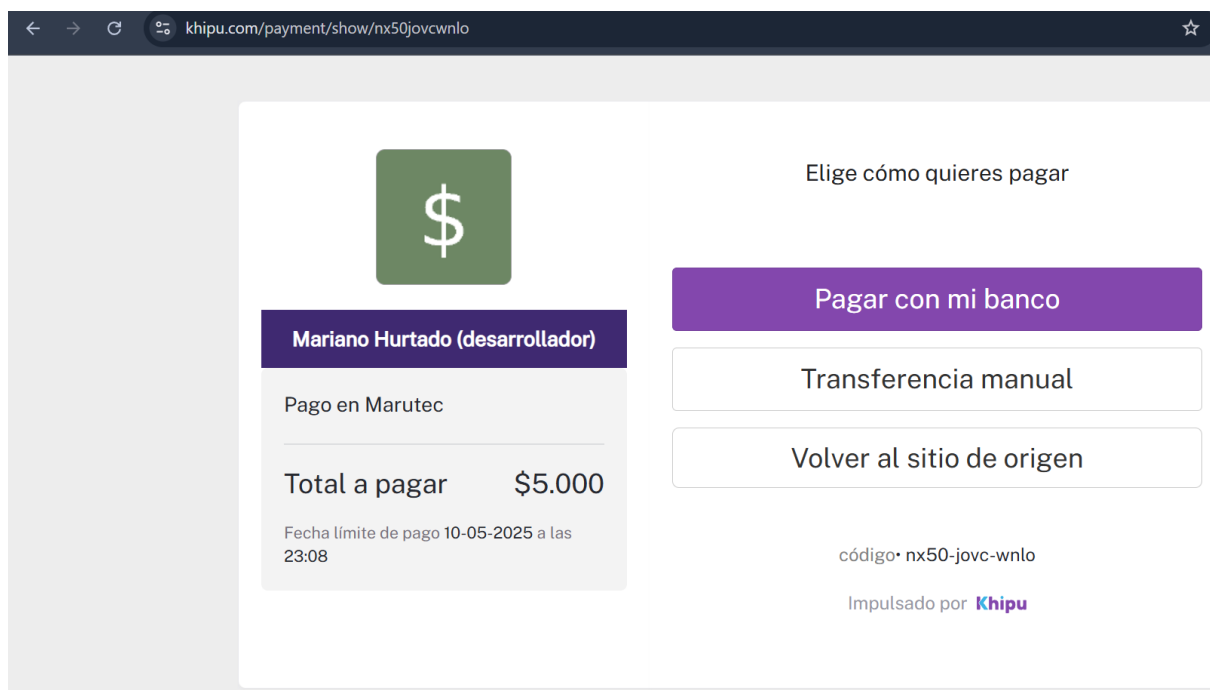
khipu.com/payment/show/nx50jovcwnlo

$

Mariano Hurtado (desarrollador)

Pago en Marutec

Total a pagar $5.000

Fecha límite de pago 10-05-2025 a las 23:08

Elige cómo quieres pagar

Pagar con mi banco

Transferencia manual

Volver al sitio de origen

código• nx50-jovc-wnlo

Impulsado por Khipu